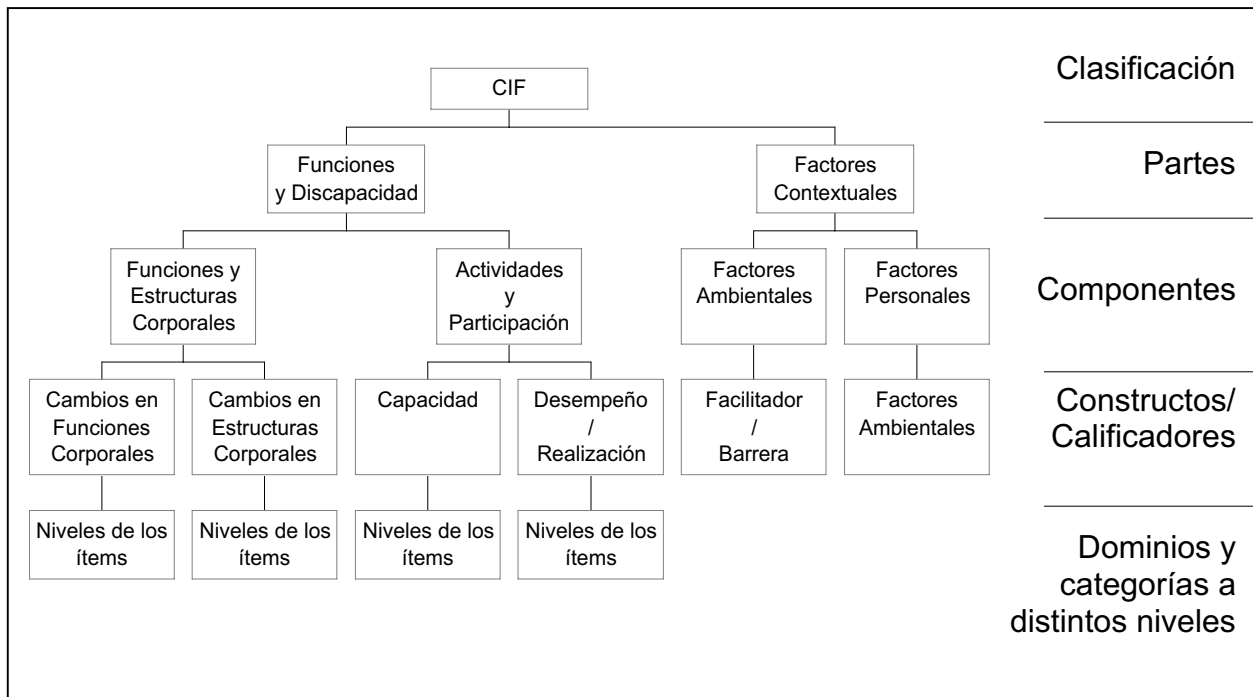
CIF

Funciones y Discapacidad

Factores Contextuales

Funciones y Estructuras Corporales

Actividades y Participación

Factores Ambientales

Factores Personales

Cambios en Funciones Corporales

Cambios en Estructuras Corporales

Capacidad

Desempeño / Realización

Facilitador / Barrera

Factores Ambientales

Niveles de los ítems

Niveles de los ítems

Niveles de los ítems

Niveles de los ítems

Clasificación

Partes

Componentes

Constructos/ Calificadores

Dominios y categorías a distintos niveles